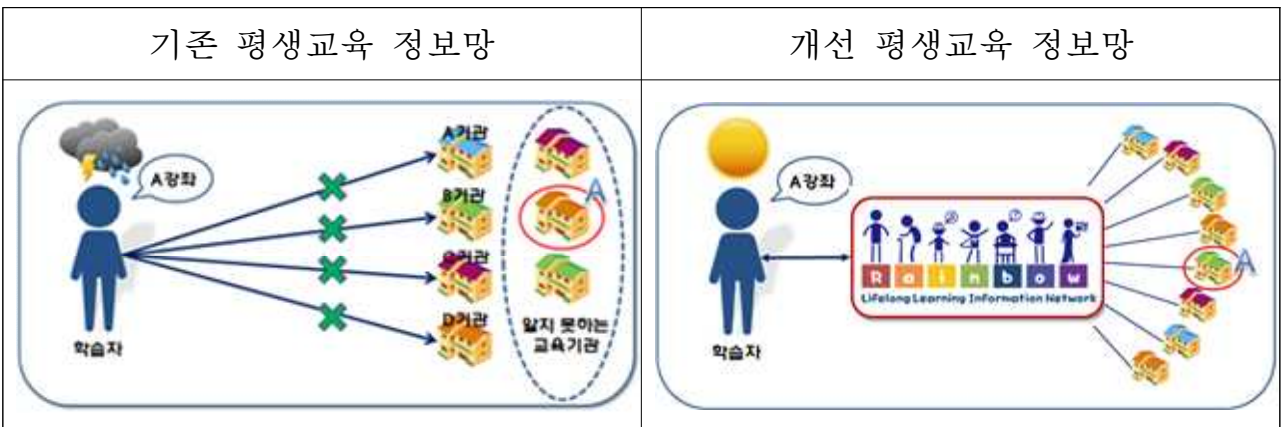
| 기존 평생교육 정보망 | 개선 평생교육 정보망 |
|---|---|
| A강좌<br>학습자<br>A기관<br>B기관<br>C기관<br>D기관<br>A<br>알지 못하는 교육기관 | A강좌<br>학습자<br>R a i n b o w<br>Lifelong Learning Information Network<br>A |